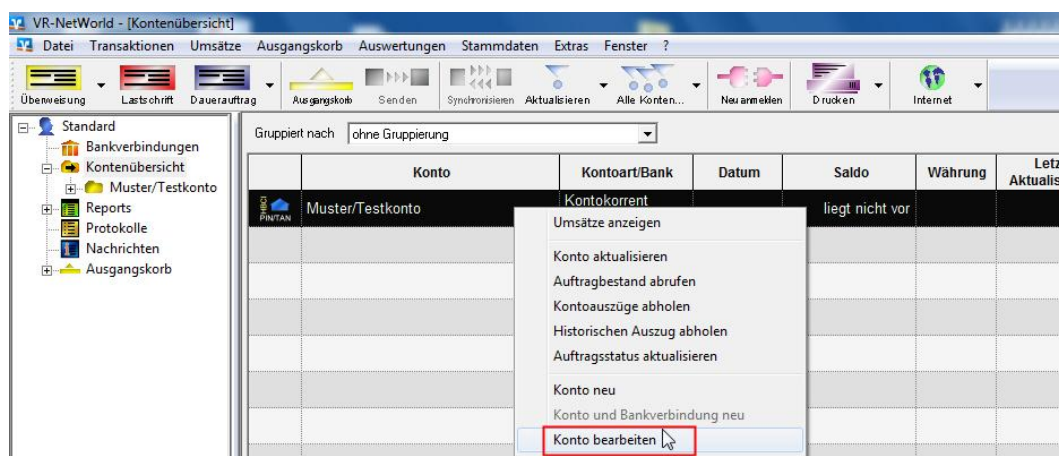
VR-NetWorld - [Kontenübersicht]

Datei Transaktionen Umsätze Ausgangskorb Auswertungen Stammdaten Extras Fenster ?

Überweisung Lastschrift Dauerauftrag Ausgangskorb Senden Synchronisieren Aktualisieren Alle Konten... Neu anmelden Drucken Internet

Standard
Bankverbindungen
Kontenübersicht
Muster/Testkonto
Reports
Protokolle
Nachrichten
Ausgangskorb

Gruppiert nach ohne Gruppierung

| | Konto | Kontoart/Bank | Datum | Saldo | Währung | Letz Aktualis |
|---|---|---|---|---|---|---|
| PIN/TAN | Muster/Testkonto | Kontokorrent | | liegt nicht vor | | |

Umsätze anzeigen
Konto aktualisieren
Auftragbestand abrufen
Kontoauszüge abholen
Historischen Auszug abholen
Auftragsstatus aktualisieren
Konto neu
Konto und Bankverbindung neu
Konto bearbeiten